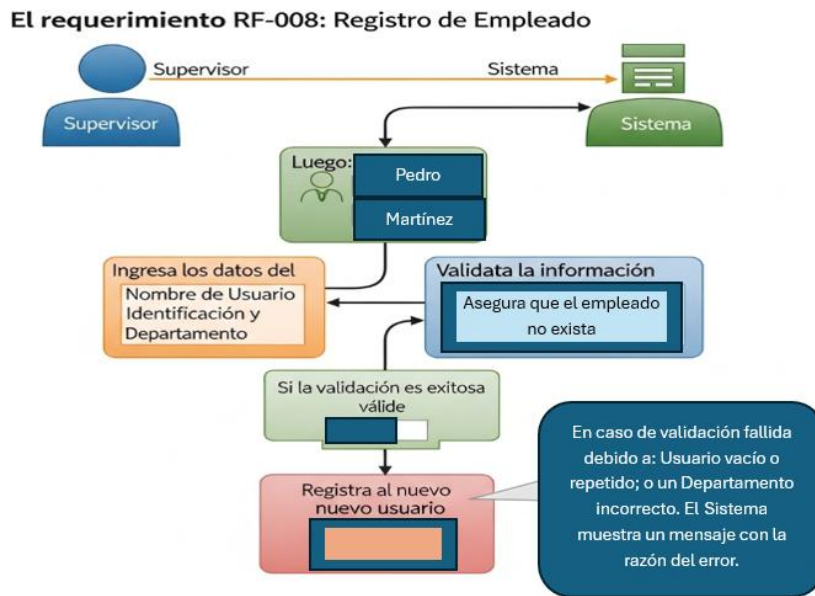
El requerimiento RF-008: Registro de Empleado

Supervisor

Sistema

Supervisor

Sistema

Luego:

Pedro

Martínez

Ingresa los datos del

Nombre de Usuario Identificación y Departamento

Validata la información

Asegura que el empleado no exista

Si la validación es exitosa válide

Registra al nuevo nuevo usuario

En caso de validación fallida debido a: Usuario vacío o repetido; o un Departamento incorrecto. El Sistema muestra un mensaje con la razón del error.